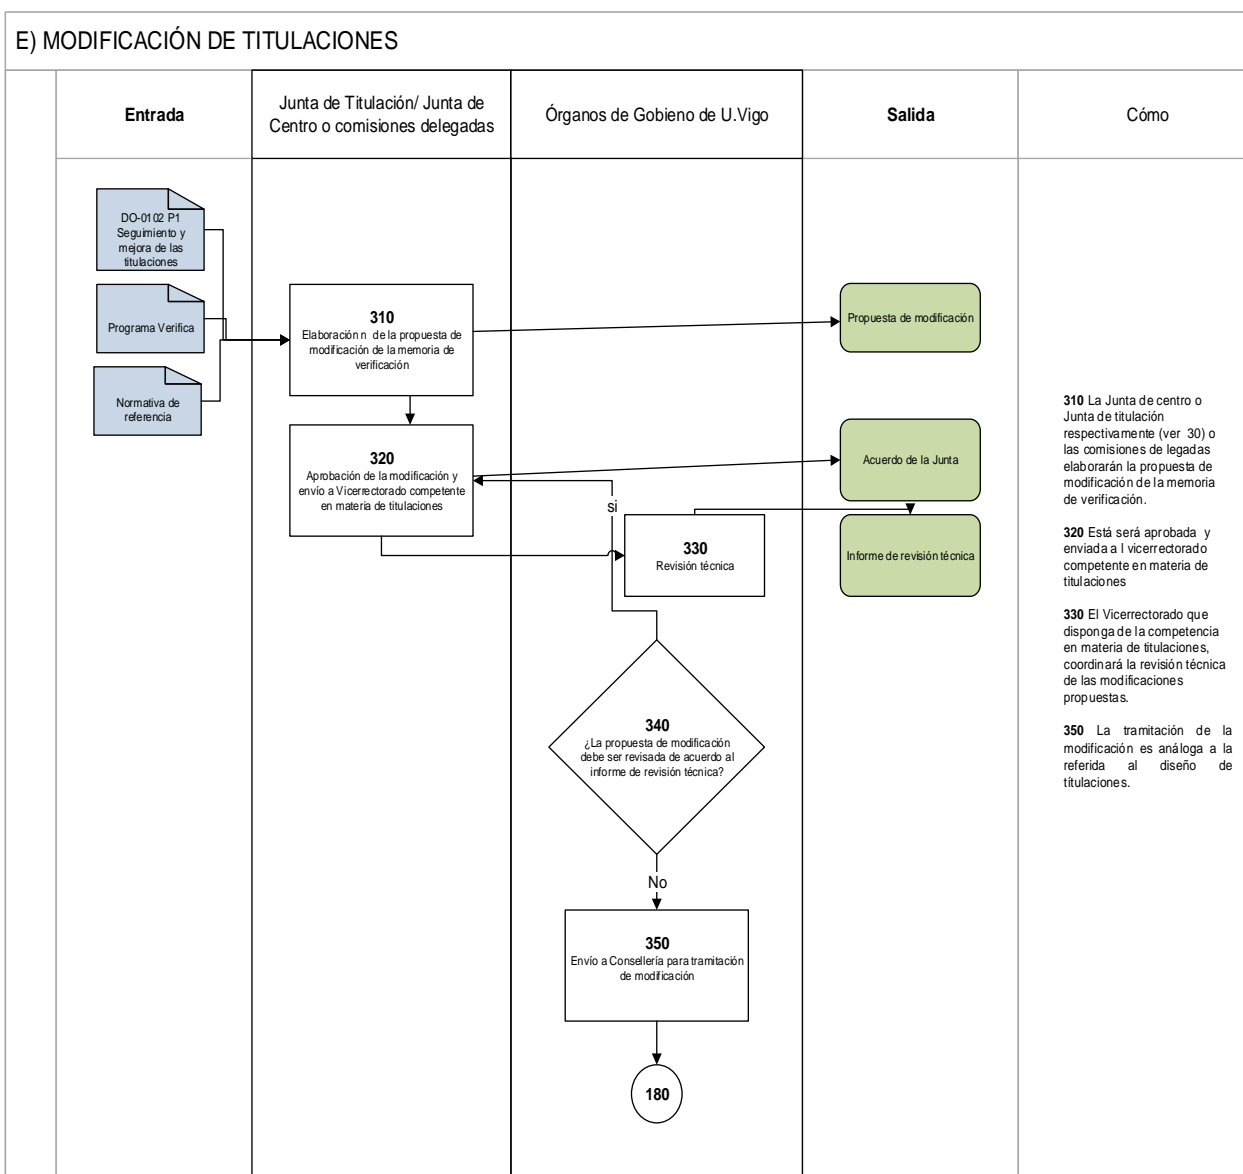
E) MODIFICACIÓN DE TITULACIONES

| Entrada | Junta de Titulación/ Junta de Centro o comisiones delegadas | Órganos de Gobieno de U.Vigo | Salida | Cómo |
|---|---|---|---|---|

DO-0102 P1 Seguimiento y mejora de las titulaciones

Programa Verifica

Normativa de referencia

310
Elaboración n de la propuesta de modificación de la memoria de verificación

320
Aprobación de la modificación y envío a Vicerrectorado competente en materia de titulaciones

si

330
Revisión técnica

340
¿La propuesta de modificación debe ser revisada de acuerdo al informe de revisión técnica?

No

350
Envío a Consellería para tramitación de modificación

180

Propuesta de modificación

Acuerdo de la Junta

Informe de revisión técnica

310 La Junta de centro o Junta de titulación respectivamente (ver 30) o las comisiones de legadas elaborarán la propuesta de modificación de la memoria de verificación.

320 Está será aprobada y enviada a l vicerrectorado competente en materia de titulaciones

330 El Vicerrectorado que disponga de la competencia en materia de titulaciones, coordinará la revisión técnica de las modificaciones propuestas.

350 La tramitación de la modificación es análoga a la referida al diseño de titulaciones.